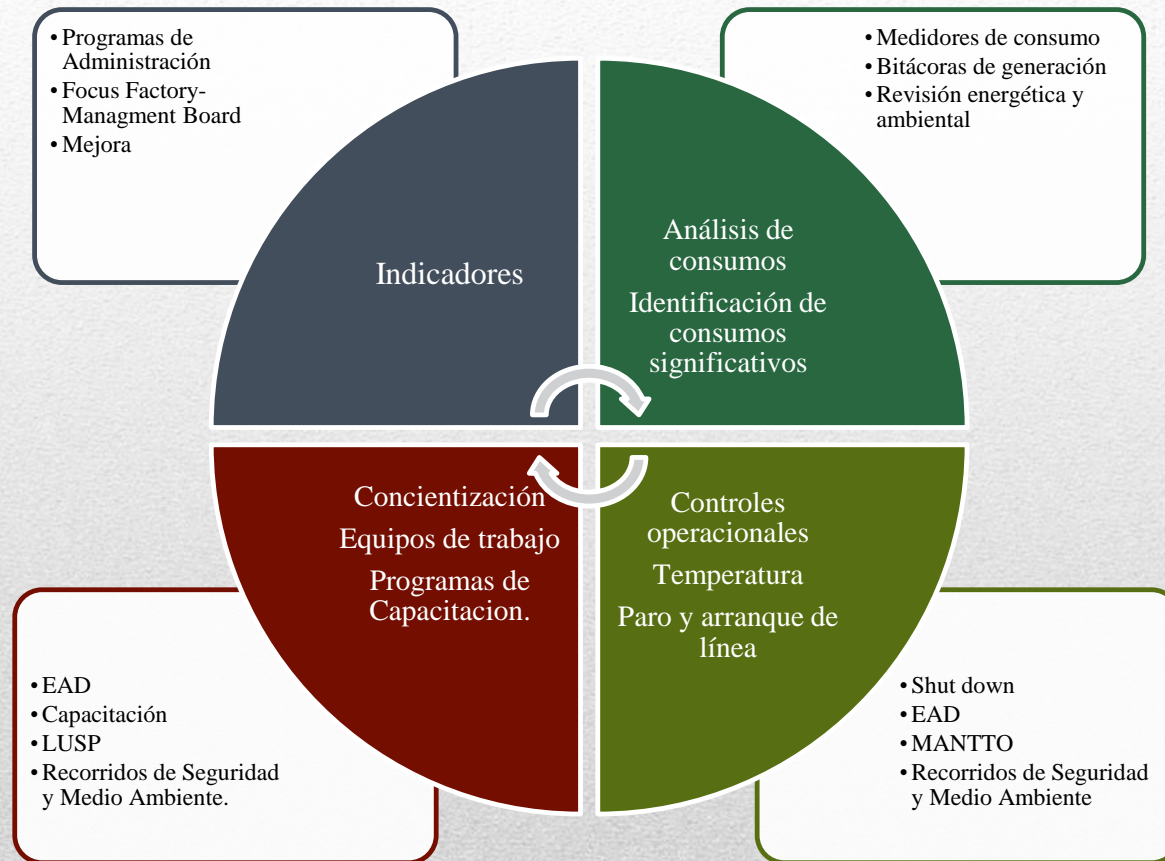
- Programas de Administración
- Focus Factory-Managment Board
- Mejora

- Medidores de consumo
- Bitácoras de generación
- Revisión energética y ambiental

Indicadores

Análisis de consumos

Identificación de consumos significativos

Concientización

Equipos de trabajo

Programas de Capacitacion.

Controles operacionales

Temperatura

Paro y arranque de línea

- EAD
- Capacitación
- LUSP
- Recorridos de Seguridad y Medio Ambiente.

- Shut down
- EAD
- MANTTO
- Recorridos de Seguridad y Medio Ambiente